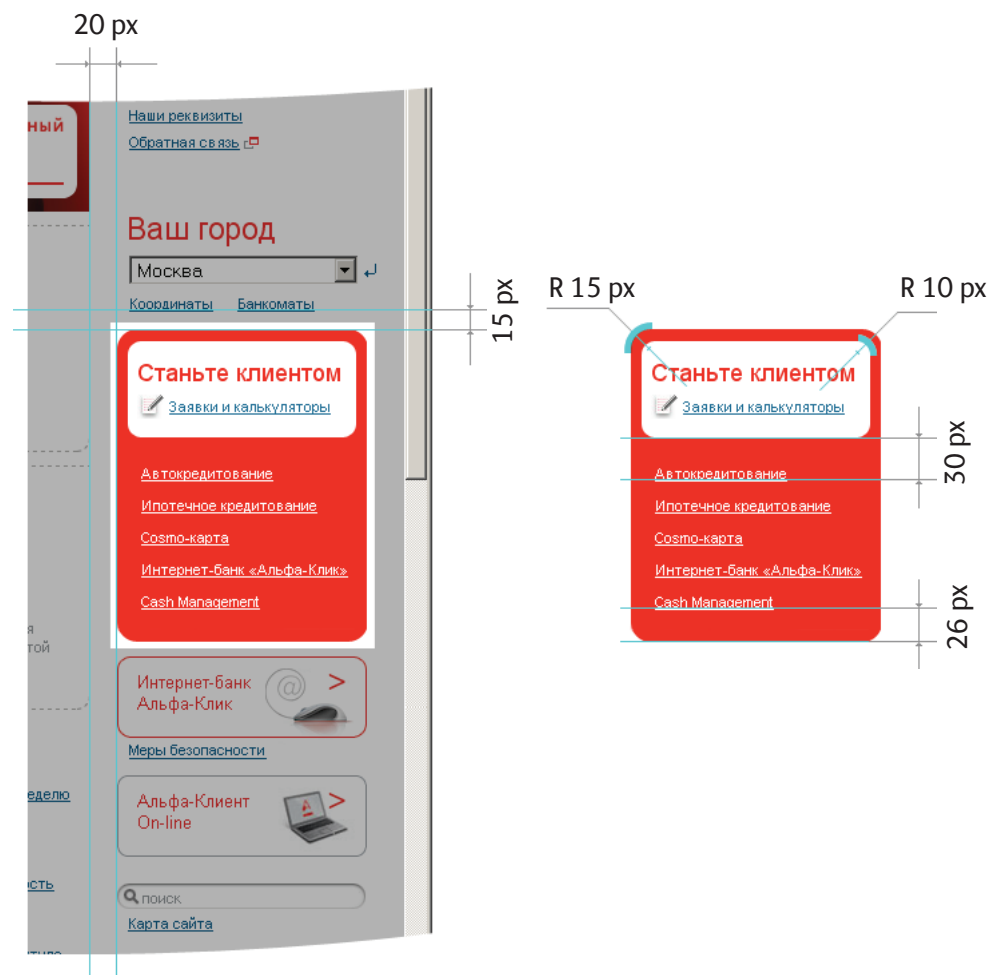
20 px

ный

Наши реквизиты
Обратная связь

Ваш город
Москва
Координаты Банкоматы

15 px

Станьте клиентом
Заявки и калькуляторы

Автокредитование
Ипотечное кредитование
Cosmo-карта
Интернет-банк «Альфа-Клик»
Cash Management

я
той

Интернет-банк
Альфа-Клик

Меры безопасности

еделю

Альфа-Клиент
On-line

ость

поиск
Карта сайта

R 15 px
R 10 px

Станьте клиентом
Заявки и калькуляторы

30 px

Автокредитование
Ипотечное кредитование
Cosmo-карта
Интернет-банк «Альфа-Клик»
Cash Management

26 px